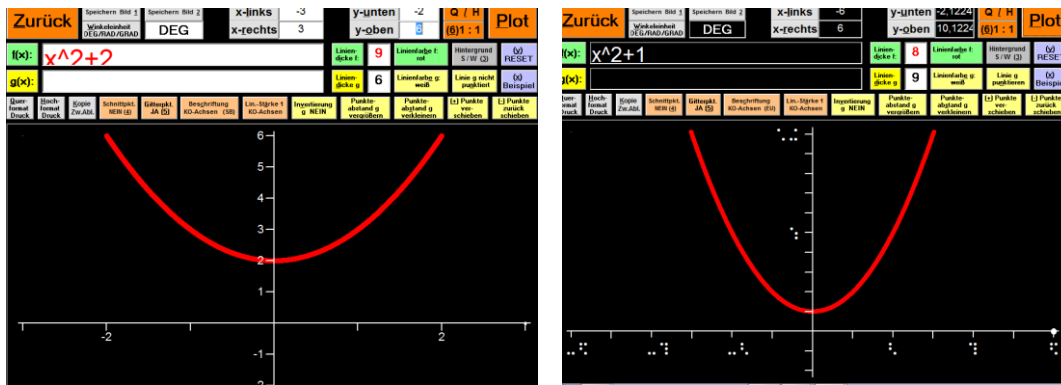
Zurück | Speichern Bild 1 | Speichern Bild 2 | Winkeleinheit DEG/RAD/GRAD | DEG | x-links -3 | x-rechts 3 | y-unten -2 | y-oben 6 | Q / H (6)1 : 1 | Plot

f(x): x^2+2

g(x):

Liniendicke f: 9 | Linienfarbe f: rot | Hintergrund S / W (3) | (y) RESET

Liniendicke g: 6 | Linienfarbe g: weiß | Linie g nicht punktiert | (x) Beispiel

Querformat Druck | Hochformat Druck | Kopie Zw.Abl. | Schnittpkt. NEIN (4) | Gitterpkt. JA (5) | Beschriftung KO-Achsen (SB) | Lin.-Stärke 1 KO-Achsen | Invertierung g NEIN | Punkteabstand g vergrößern | Punkteabstand g verkleinern | (+) Punkte verschieben | (-) Punkte zurück schieben

6
5
4
3
2
1
-2
2
-1
-2

Zurück | Speichern Bild 1 | Speichern Bild 2 | Winkeleinheit DEG/RAD/GRAD | DEG | x-links -6 | x-rechts 6 | y-unten -2,1224 | y-oben 10,1224 | Q / H (6)1 : 1 | Plot

f(x): x^2+1

g(x):

Liniendicke f: 8 | Linienfarbe f: rot | Hintergrund S / W (3) | (y) RESET

Liniendicke g: 9 | Linienfarbe g: weiß | Linie g punktieren | (x) Beispiel

Querformat Druck | Hochformat Druck | Kopie Zw.Abl. | Schnittpkt. NEIN (4) | Gitterpkt. JA (5) | Beschriftung KO-Achsen (EU) | Lin.-Stärke 1 KO-Achsen | Invertierung g NEIN | Punkteabstand g vergrößern | Punkteabstand g verkleinern | (+) Punkte verschieben | (-) Punkte zurück schieben